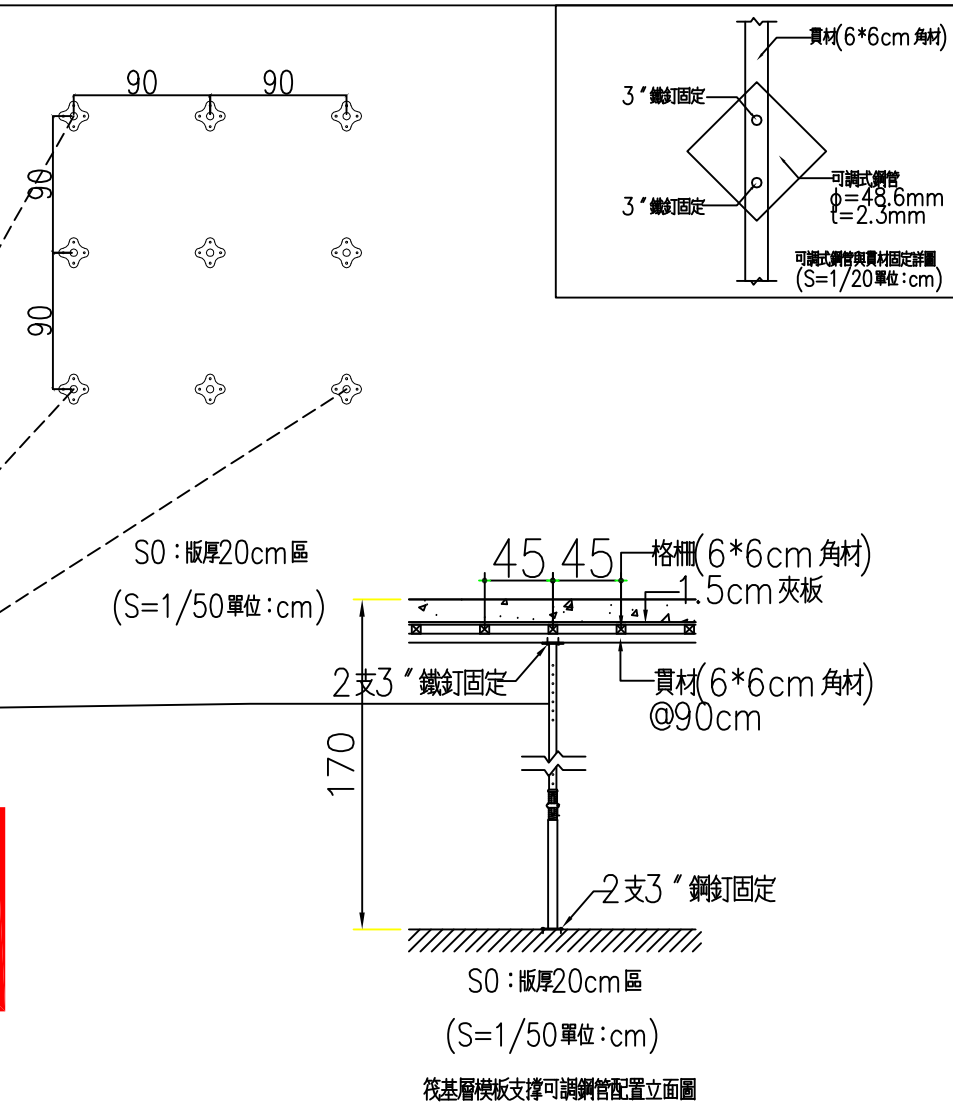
90 90
90
90

3"鐵釘固定
3"鐵釘固定
貫材(6*6cm角材)
可調式鋼管
$\phi$=48.6mm
t=2.3mm
可調式鋼管與貫材固定詳圖
(S=1/20單位:cm)

S0:版厚20cm區
(S=1/50單位:cm)

45 45
格柵(6*6cm角材)
1.5cm夾板
2支3"鐵釘固定
貫材(6*6cm角材)
@90cm
170
2支3"鋼釘固定

S0:版厚20cm區
(S=1/50單位:cm)

筏基層模板支撐可調鋼管配置立面圖